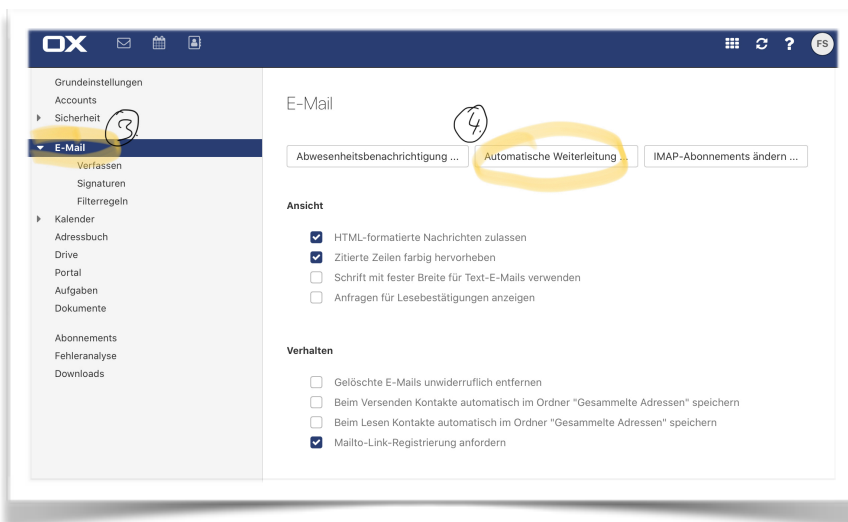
OX

FS

Grundeinstellungen
Accounts
Sicherheit
3
E-Mail
Verfassen
Signaturen
Filterregeln
Kalender
Adressbuch
Drive
Portal
Aufgaben
Dokumente

Abonnements
Fehleranalyse
Downloads

E-Mail

4

Abwesenheitsbenachrichtigung ... Automatische Weiterleitung ... IMAP-Abonnements ändern ...

Ansicht

HTML-formatierte Nachrichten zulassen
Zitierte Zeilen farbig hervorheben
Schrift mit fester Breite für Text-E-Mails verwenden
Anfragen für Lesebestätigungen anzeigen

Verhalten

Gelöschte E-Mails unwiderruflich entfernen
Beim Versenden Kontakte automatisch im Ordner "Gesammelte Adressen" speichern
Beim Lesen Kontakte automatisch im Ordner "Gesammelte Adressen" speichern
Mailto-Link-Registrierung anfordern